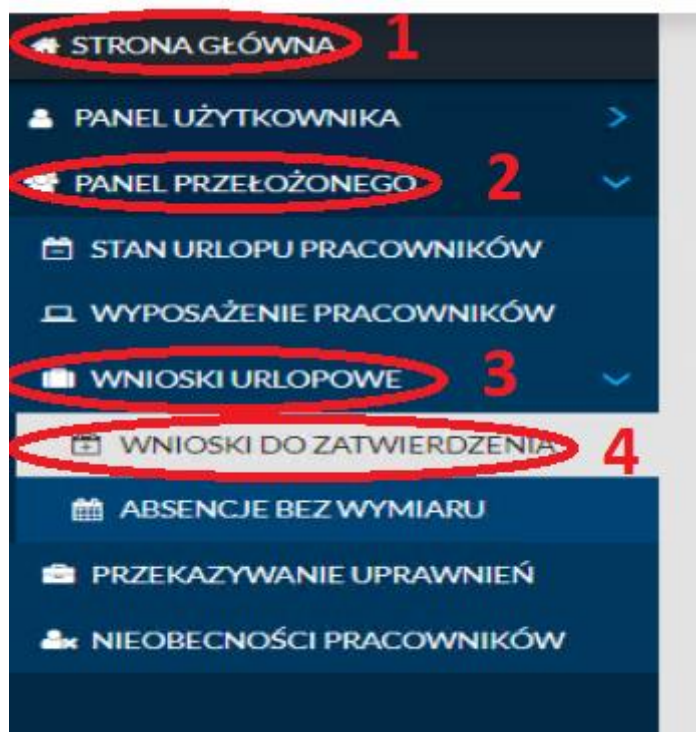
STRONA GŁÓWNA 1

PANEL UŻYTKOWNIKA >

PANEL PRZEŁOŻONEGO 2

STAN URLOPU PRACOWNIKÓW

WYPOSAŻENIE PRACOWNIKÓW

WNIOSKI URLOPOWE 3

WNIOSKI DO ZATWIERDZENIA 4

ABSENCJE BEZ WYMIARU

PRZEKAZYWANIE UPRAWNIEŃ

NIEOBECNOŚCI PRACOWNIKÓW